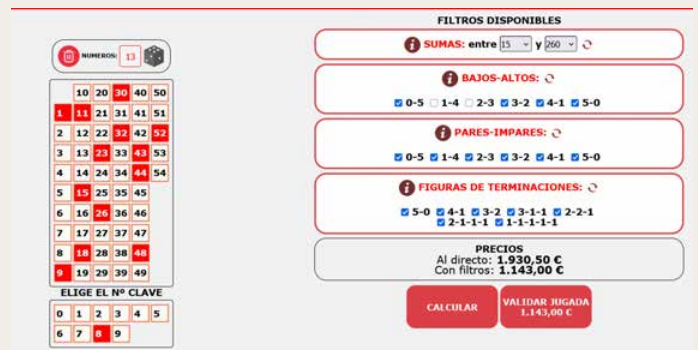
NUMEROS: 13

|   | 10 | 20 | 30 | 40 | 50 |
|---|---|---|---|---|---|
| 1 | 11 | 21 | 31 | 41 | 51 |
| 2 | 12 | 22 | 32 | 42 | 52 |
| 3 | 13 | 23 | 33 | 43 | 53 |
| 4 | 14 | 24 | 34 | 44 | 54 |
| 5 | 15 | 25 | 35 | 45 |   |
| 6 | 16 | 26 | 36 | 46 |   |
| 7 | 17 | 27 | 37 | 47 |   |
| 8 | 18 | 28 | 38 | 48 |   |
| 9 | 19 | 29 | 39 | 49 |   |

ELIGE EL Nº CLAVE

| 0 | 1 | 2 | 3 | 4 | 5 |
|---|---|---|---|---|---|
| 6 | 7 | 8 | 9 |   |   |

FILTROS DISPONIBLES

SUMAS: entre 15 y 260

BAJOS-ALTOS:
0-5 1-4 2-3 3-2 4-1 5-0

PARES-IMPARES:
0-5 1-4 2-3 3-2 4-1 5-0

FIGURAS DE TERMINACIONES:
5-0 4-1 3-2 3-1-1 2-2-1 2-1-1-1 1-1-1-1-1

PRECIOS
Al directo: 1.930,50 €
Con filtros: 1.143,00 €

CALCULAR

VALIDAR JUGADA
1.143,00 €